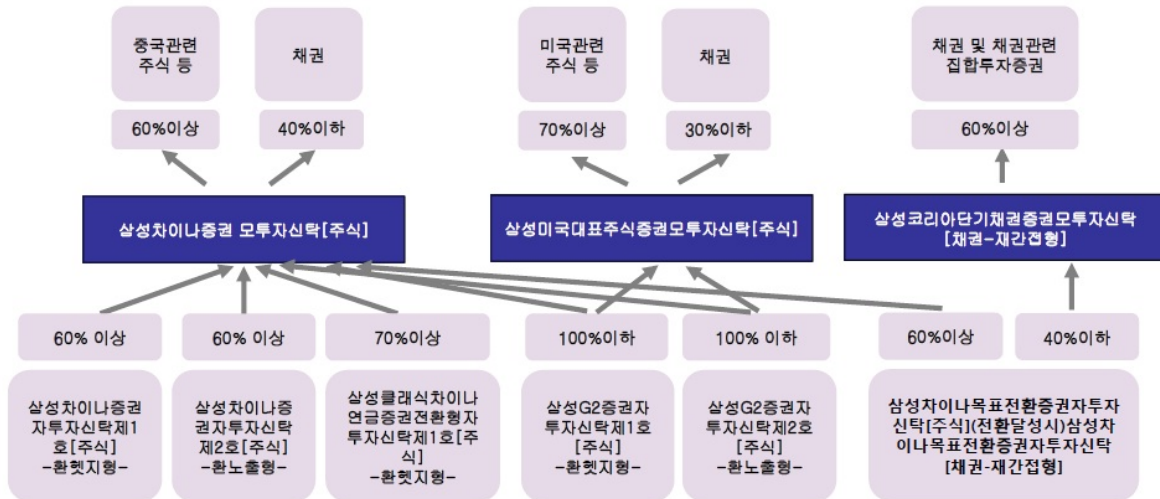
중국관련 주식 등

채권

60%이상

40%이하

미국관련 주식 등

채권

70%이상

30%이하

채권 및 채권관련 집합투자증권

60%이상

삼성차이나증권 모투자신탁[주식]

삼성미국대표주식증권모투자신탁[주식]

삼성코리아단기채권증권모투자신탁 [채권-재간접형]

60% 이상

60% 이상

70%이상

100%이하

100% 이하

60%이상

40%이하

삼성차이나증권자투자신탁제1호[주식] -환헷지형-

삼성차이나증권자투자신탁제2호[주식] -환노출형-

삼성클래식차이나연금증권전환형자투자신탁제1호[주식] -환헷지형-

삼성G2증권자투자신탁제1호[주식] -환헷지형-

삼성G2증권자투자신탁제2호[주식] -환노출형-

삼성차이나목표전환증권자투자신탁[주식](전환달성시)삼성차이나목표전환증권자투자신탁[채권-재간접형]